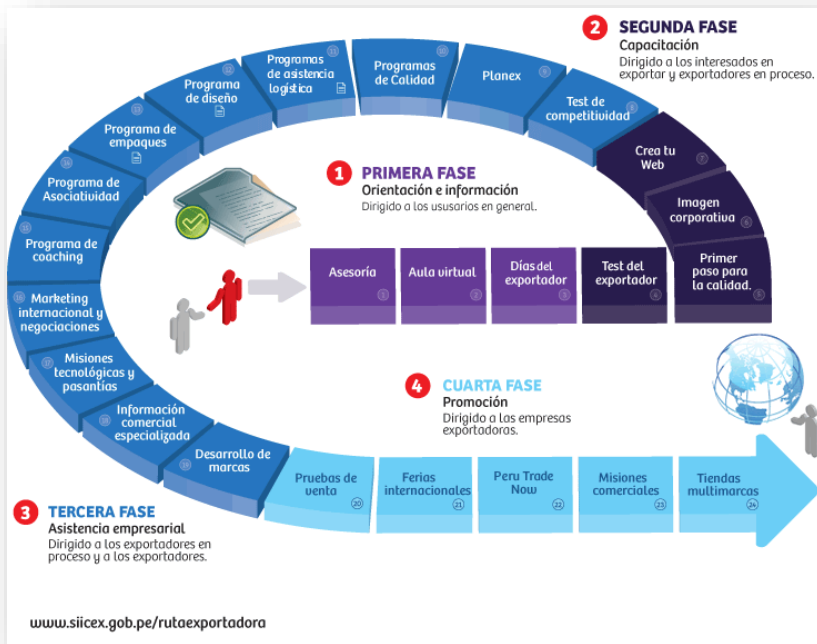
2 SEGUNDA FASE
Capacitación
Dirigido a los interesados en exportar y exportadores en proceso.

1 PRIMERA FASE
Orientación e información
Dirigido a los ususarios en general.

Asesoría 1
Aula virtual 2
Días del exportador 3
Test del exportador 4
Primer paso para la calidad. 5
Imagen corporativa 6
Crea tu Web 7
Test de competitividad 8
Planex 9
Programas de Calidad 10
Programas de asistencia logística 11
Programa de diseño 12
Programa de empaques 13
Programa de Asociatividad 14
Programa de coaching 15
Marketing internacional y negociaciones 16
Misiones tecnológicas y pasantías 17
Información comercial especializada 18
Desarrollo de marcas 19

4 CUARTA FASE
Promoción
Dirigido a Las empresas exportadoras.

Pruebas de venta 20
Ferias internacionales 21
Peru Trade Now 22
Misiones comerciales 23
Tiendas multimarcas 24

3 TERCERA FASE
Asistencia empresarial
Dirigido a los exportadores en proceso y a los exportadores.

www.siicex.gob.pe/rutaexportadora